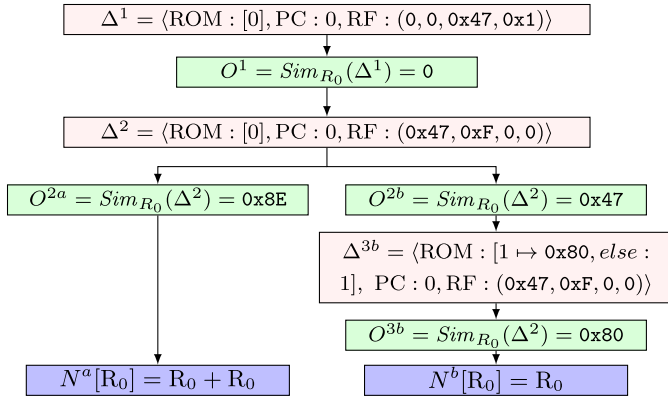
$\Delta^1 = \langle \mathrm{ROM} : [0], \mathrm{PC} : 0, \mathrm{RF} : (\mathtt{0}, \mathtt{0}, \mathtt{0x47}, \mathtt{0x1}) \rangle$

$O^1 = Sim_{R_0}(\Delta^1) = \mathtt{0}$

$\Delta^2 = \langle \mathrm{ROM} : [0], \mathrm{PC} : 0, \mathrm{RF} : (\mathtt{0x47}, \mathtt{0xF}, \mathtt{0}, \mathtt{0}) \rangle$

$O^{2a} = Sim_{R_0}(\Delta^2) = \mathtt{0x8E}$

$O^{2b} = Sim_{R_0}(\Delta^2) = \mathtt{0x47}$

$\Delta^{3b} = \langle \mathrm{ROM} : [1 \mapsto \mathtt{0x80}, else : 1], \ \mathrm{PC} : 0, \mathrm{RF} : (\mathtt{0x47}, \mathtt{0xF}, \mathtt{0}, \mathtt{0}) \rangle$

$O^{3b} = Sim_{R_0}(\Delta^2) = \mathtt{0x80}$

$N^a[\mathrm{R}_0] = \mathrm{R}_0 + \mathrm{R}_0$

$N^b[\mathrm{R}_0] = \mathrm{R}_0$